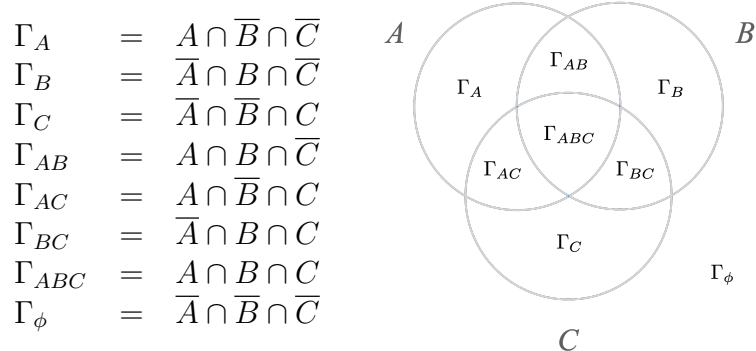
$\Gamma_A = A \cap \overline{B} \cap \overline{C}$
$\Gamma_B = \overline{A} \cap B \cap \overline{C}$
$\Gamma_C = \overline{A} \cap \overline{B} \cap C$
$\Gamma_{AB} = A \cap B \cap \overline{C}$
$\Gamma_{AC} = A \cap \overline{B} \cap C$
$\Gamma_{BC} = \overline{A} \cap B \cap C$
$\Gamma_{ABC} = A \cap B \cap C$
$\Gamma_\phi = \overline{A} \cap \overline{B} \cap \overline{C}$

$A$
$B$
$\Gamma_{AB}$
$\Gamma_A$
$\Gamma_B$
$\Gamma_{ABC}$
$\Gamma_{AC}$
$\Gamma_{BC}$
$\Gamma_C$
$\Gamma_\phi$
$C$